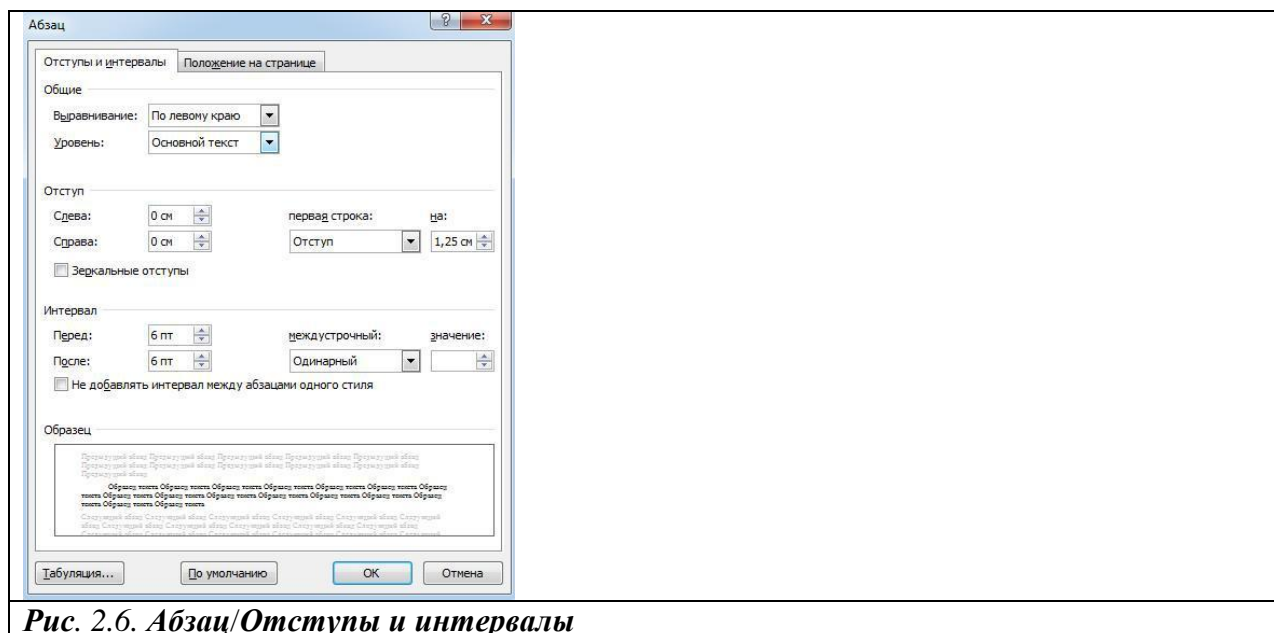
Абзац

Отступы и интервалы | Положение на странице

Общие

Выравнивание: По левому краю

Уровень: Основной текст

Отступ

Слева: 0 см

Справа: 0 см

первая строка: Отступ

на: 1,25 см

Зеркальные отступы

Интервал

Перед: 6 пт

После: 6 пт

междустрочный: Одинарный

значение:

Не добавлять интервал между абзацами одного стиля

Образец

Предыдущий абзац Предыдущий абзац Предыдущий абзац Предыдущий абзац Предыдущий абзац Предыдущий абзац Предыдущий абзац Предыдущий абзац Предыдущий абзац

Образец текста Образец текста Образец текста Образец текста Образец текста Образец текста Образец текста Образец текста Образец текста Образец текста Образец текста Образец текста Образец текста Образец текста Образец текста

Следующий абзац Следующий абзац Следующий абзац Следующий абзац Следующий абзац Следующий абзац Следующий абзац Следующий абзац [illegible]

Табуляция... | По умолчанию | ОК | Отмена

*Рис. 2.6. Абзац/Отступы и интервалы*